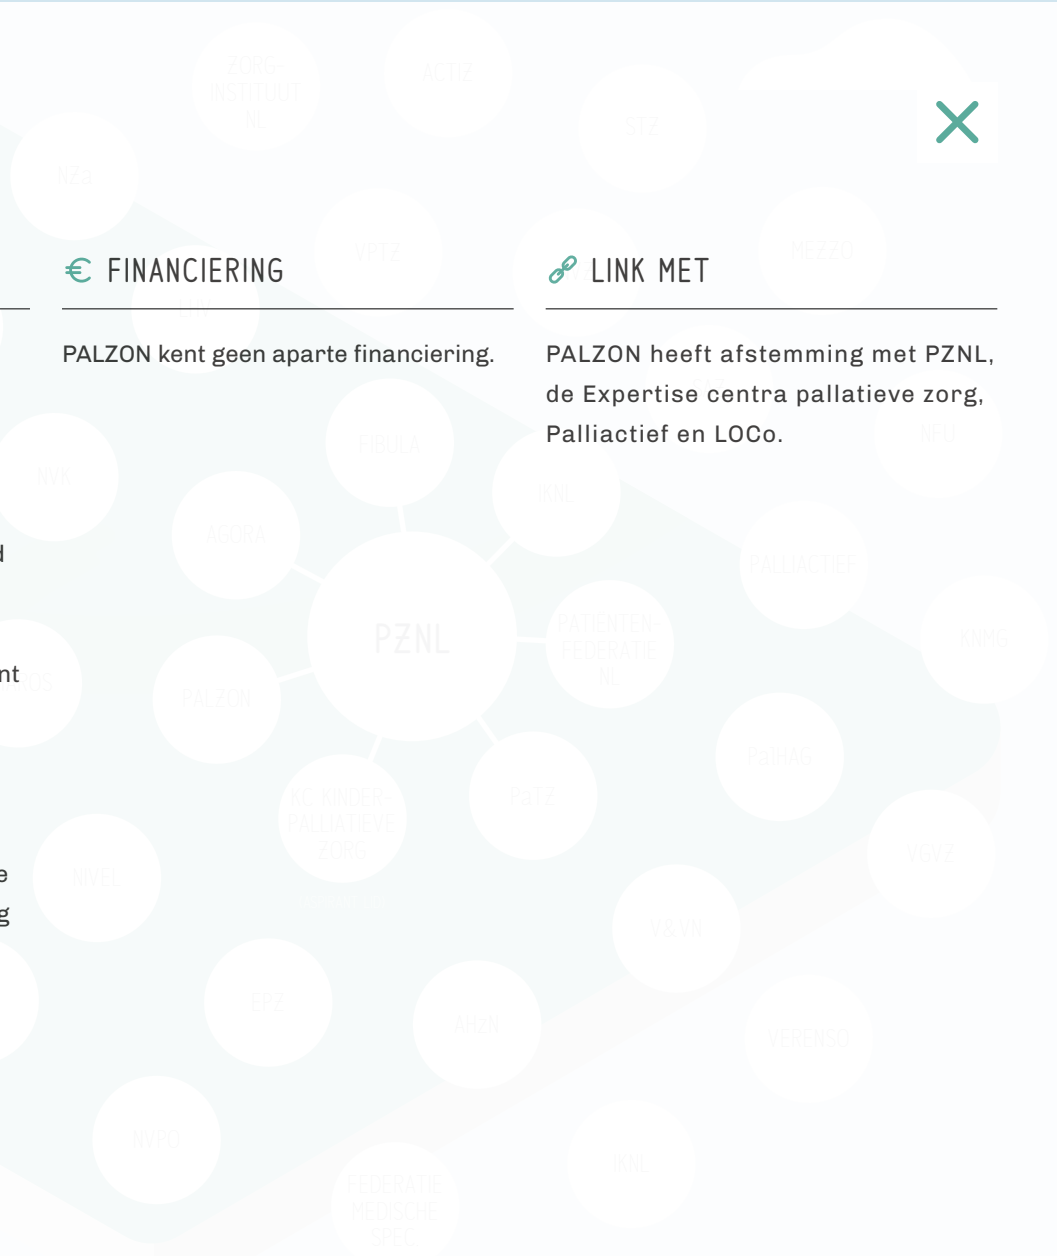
FINANCIERING

PALZON kent geen aparte financiering.

LINK MET

PALZON heeft afstemming met PZNL, de Expertise centra pallatieve zorg, Palliactief en LOCo.

ZORG-INSTITUUT NL
ACTIZ
NZa
STZ
VPTZ
MEZZO
LHV
FIBULA
NVK
IKNL
NFU
AGORA
PALLIACTIEF
PZNL
PATIENTEN FEDERATIE NL
KNMG
PALZON
PalHAG
KC KINDER-PALLIATIEVE ZORG
PaTZ
VGVZ
NVVE
NIVEL
V&VN
EPZ
AHzN
VERENSO
NVPO
IKNL
FEDERATIE MEDISCH SPEC.

d
nt
e
g